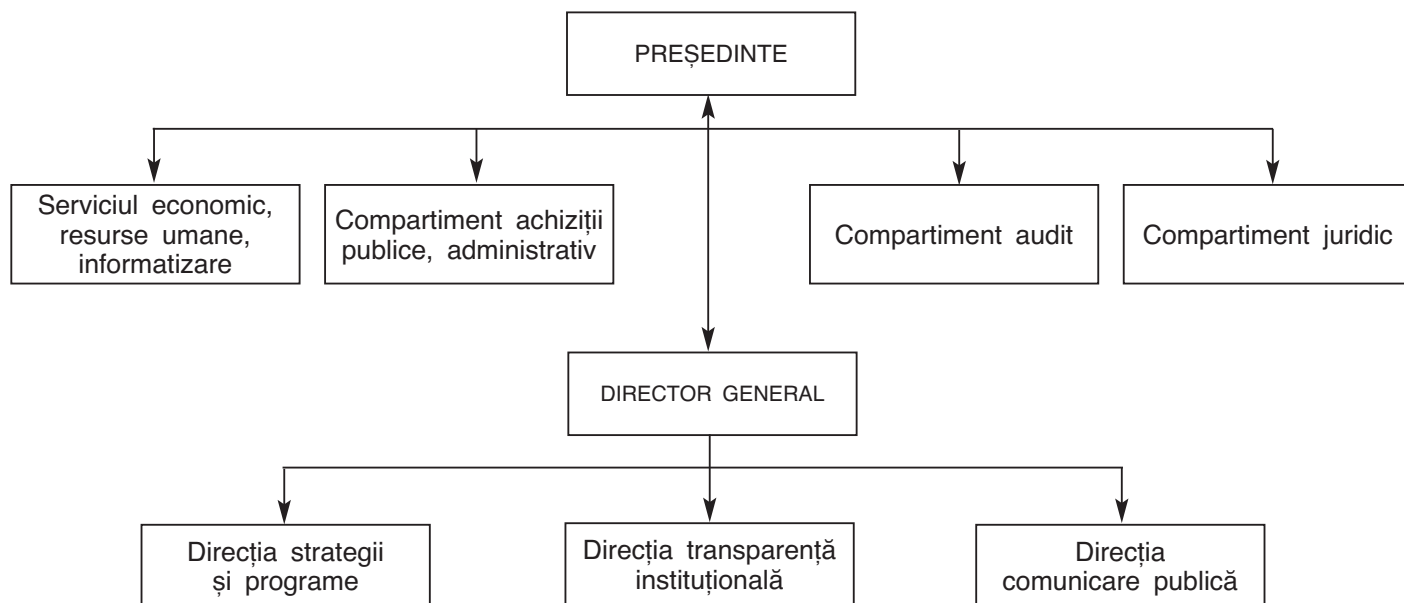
PREȘEDINTE

Serviciul economic, resurse umane, informatizare

Compartiment achiziții publice, administrativ

Compartiment audit

Compartiment juridic

DIRECTOR GENERAL

Direcția strategii și programe

Direcția transparență instituțională

Direcția comunicare publică